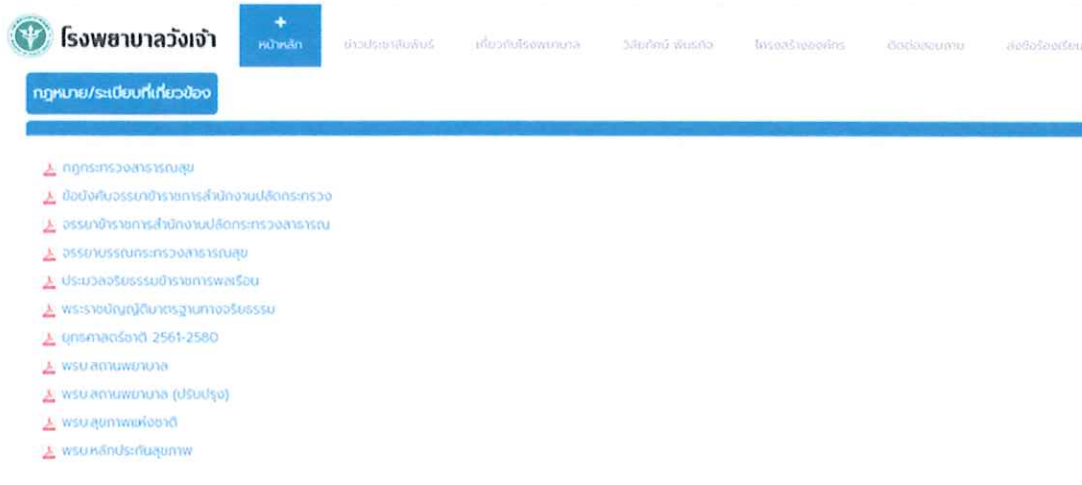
โรงพยาบาลวังเจ้า

+ หน้าหลัก

ข่าวประชาสัมพันธ์

เกี่ยวกับโรงพยาบาล

วิสัยทัศน์ พันธกิจ

โครงสร้างองค์กร

ติดต่อสอบถาม

ส่งข้อร้องเรียน

กฎหมาย/ระเบียบที่เกี่ยวข้อง

กฎกระทรวงสาธารณสุข

ข้อบังคับจรรยาข้าราชการสำนักงานปลัดกระทรวง

จรรยาข้าราชการสำนักงานปลัดกระทรวงสาธารณ

จรรยาบรรณกระทรวงสาธารณสุข

ประมวลจริยธรรมข้าราชการพลเรือน

พระราชบัญญัติมาตรฐานทางจริยธรรม

ยุทธศาสตร์ชาติ 2561-2580

พรบ.สถานพยาบาล

พรบ.สถานพยาบาล (ปรับปรุง)

พรบ.สุขภาพแห่งชาติ

พรบ.หลักประกันสุขภาพ